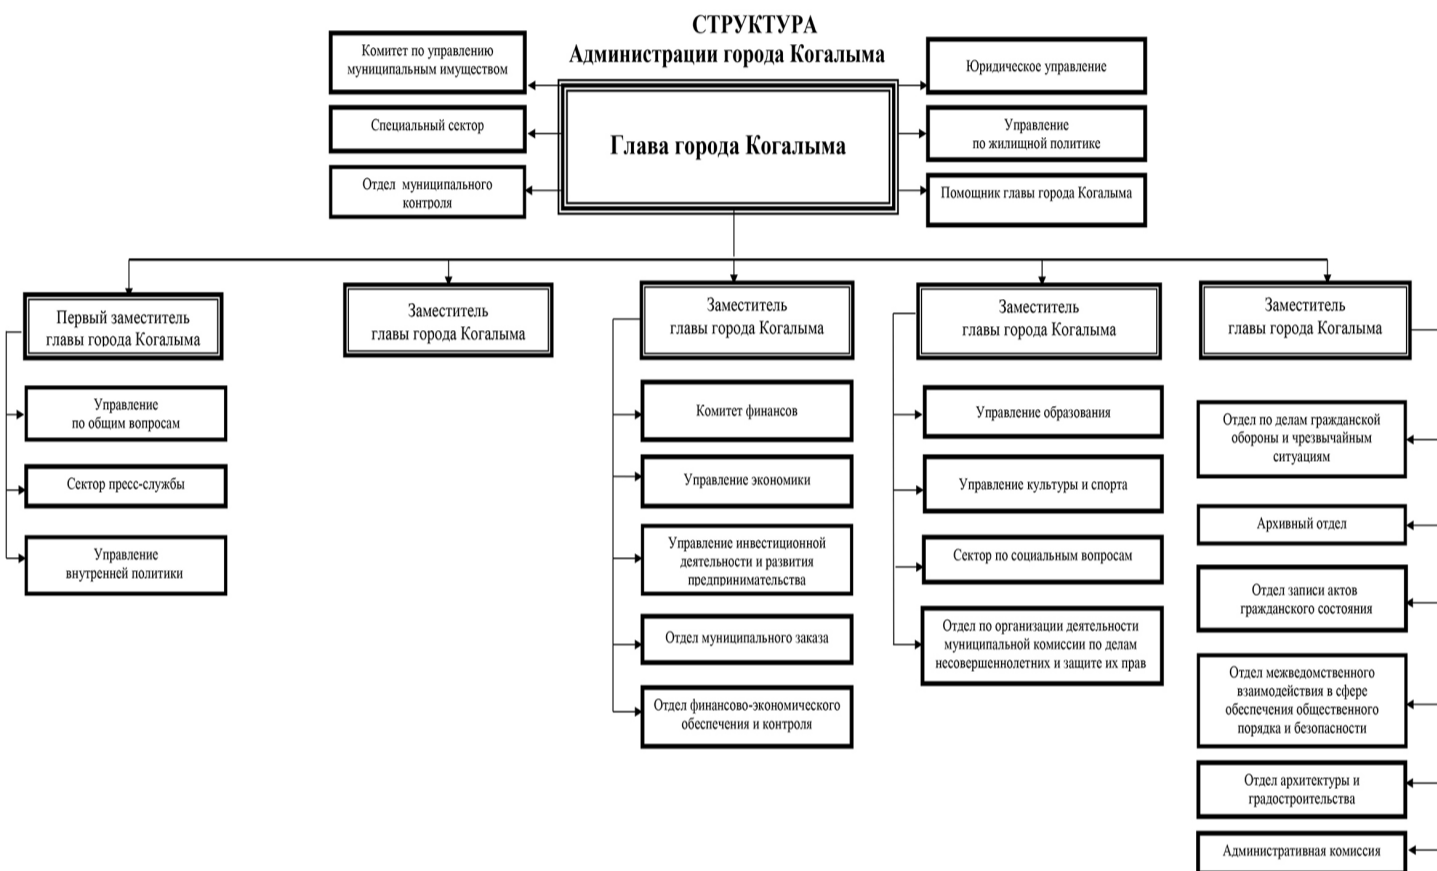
СТРУКТУРА
Администрации города Когалыма

Комитет по управлению муниципальным имуществом

Специальный сектор

Отдел муниципального контроля

Глава города Когалыма

Юридическое управление

Управление по жилищной политике

Помощник главы города Когалыма

Первый заместитель главы города Когалыма

Управление по общим вопросам

Сектор пресс-службы

Управление внутренней политики

Заместитель главы города Когалыма

Заместитель главы города Когалыма

Комитет финансов

Управление экономики

Управление инвестиционной деятельности и развития предпринимательства

Отдел муниципального заказа

Отдел финансово-экономического обеспечения и контроля

Заместитель главы города Когалыма

Управление образования

Управление культуры и спорта

Сектор по социальным вопросам

Отдел по организации деятельности муниципальной комиссии по делам несовершеннолетних и защите их прав

Заместитель главы города Когалыма

Отдел по делам гражданской обороны и чрезвычайным ситуациям

Архивный отдел

Отдел записи актов гражданского состояния

Отдел межведомственного взаимодействия в сфере обеспечения общественного порядка и безопасности

Отдел архитектуры и градостроительства

Административная комиссия